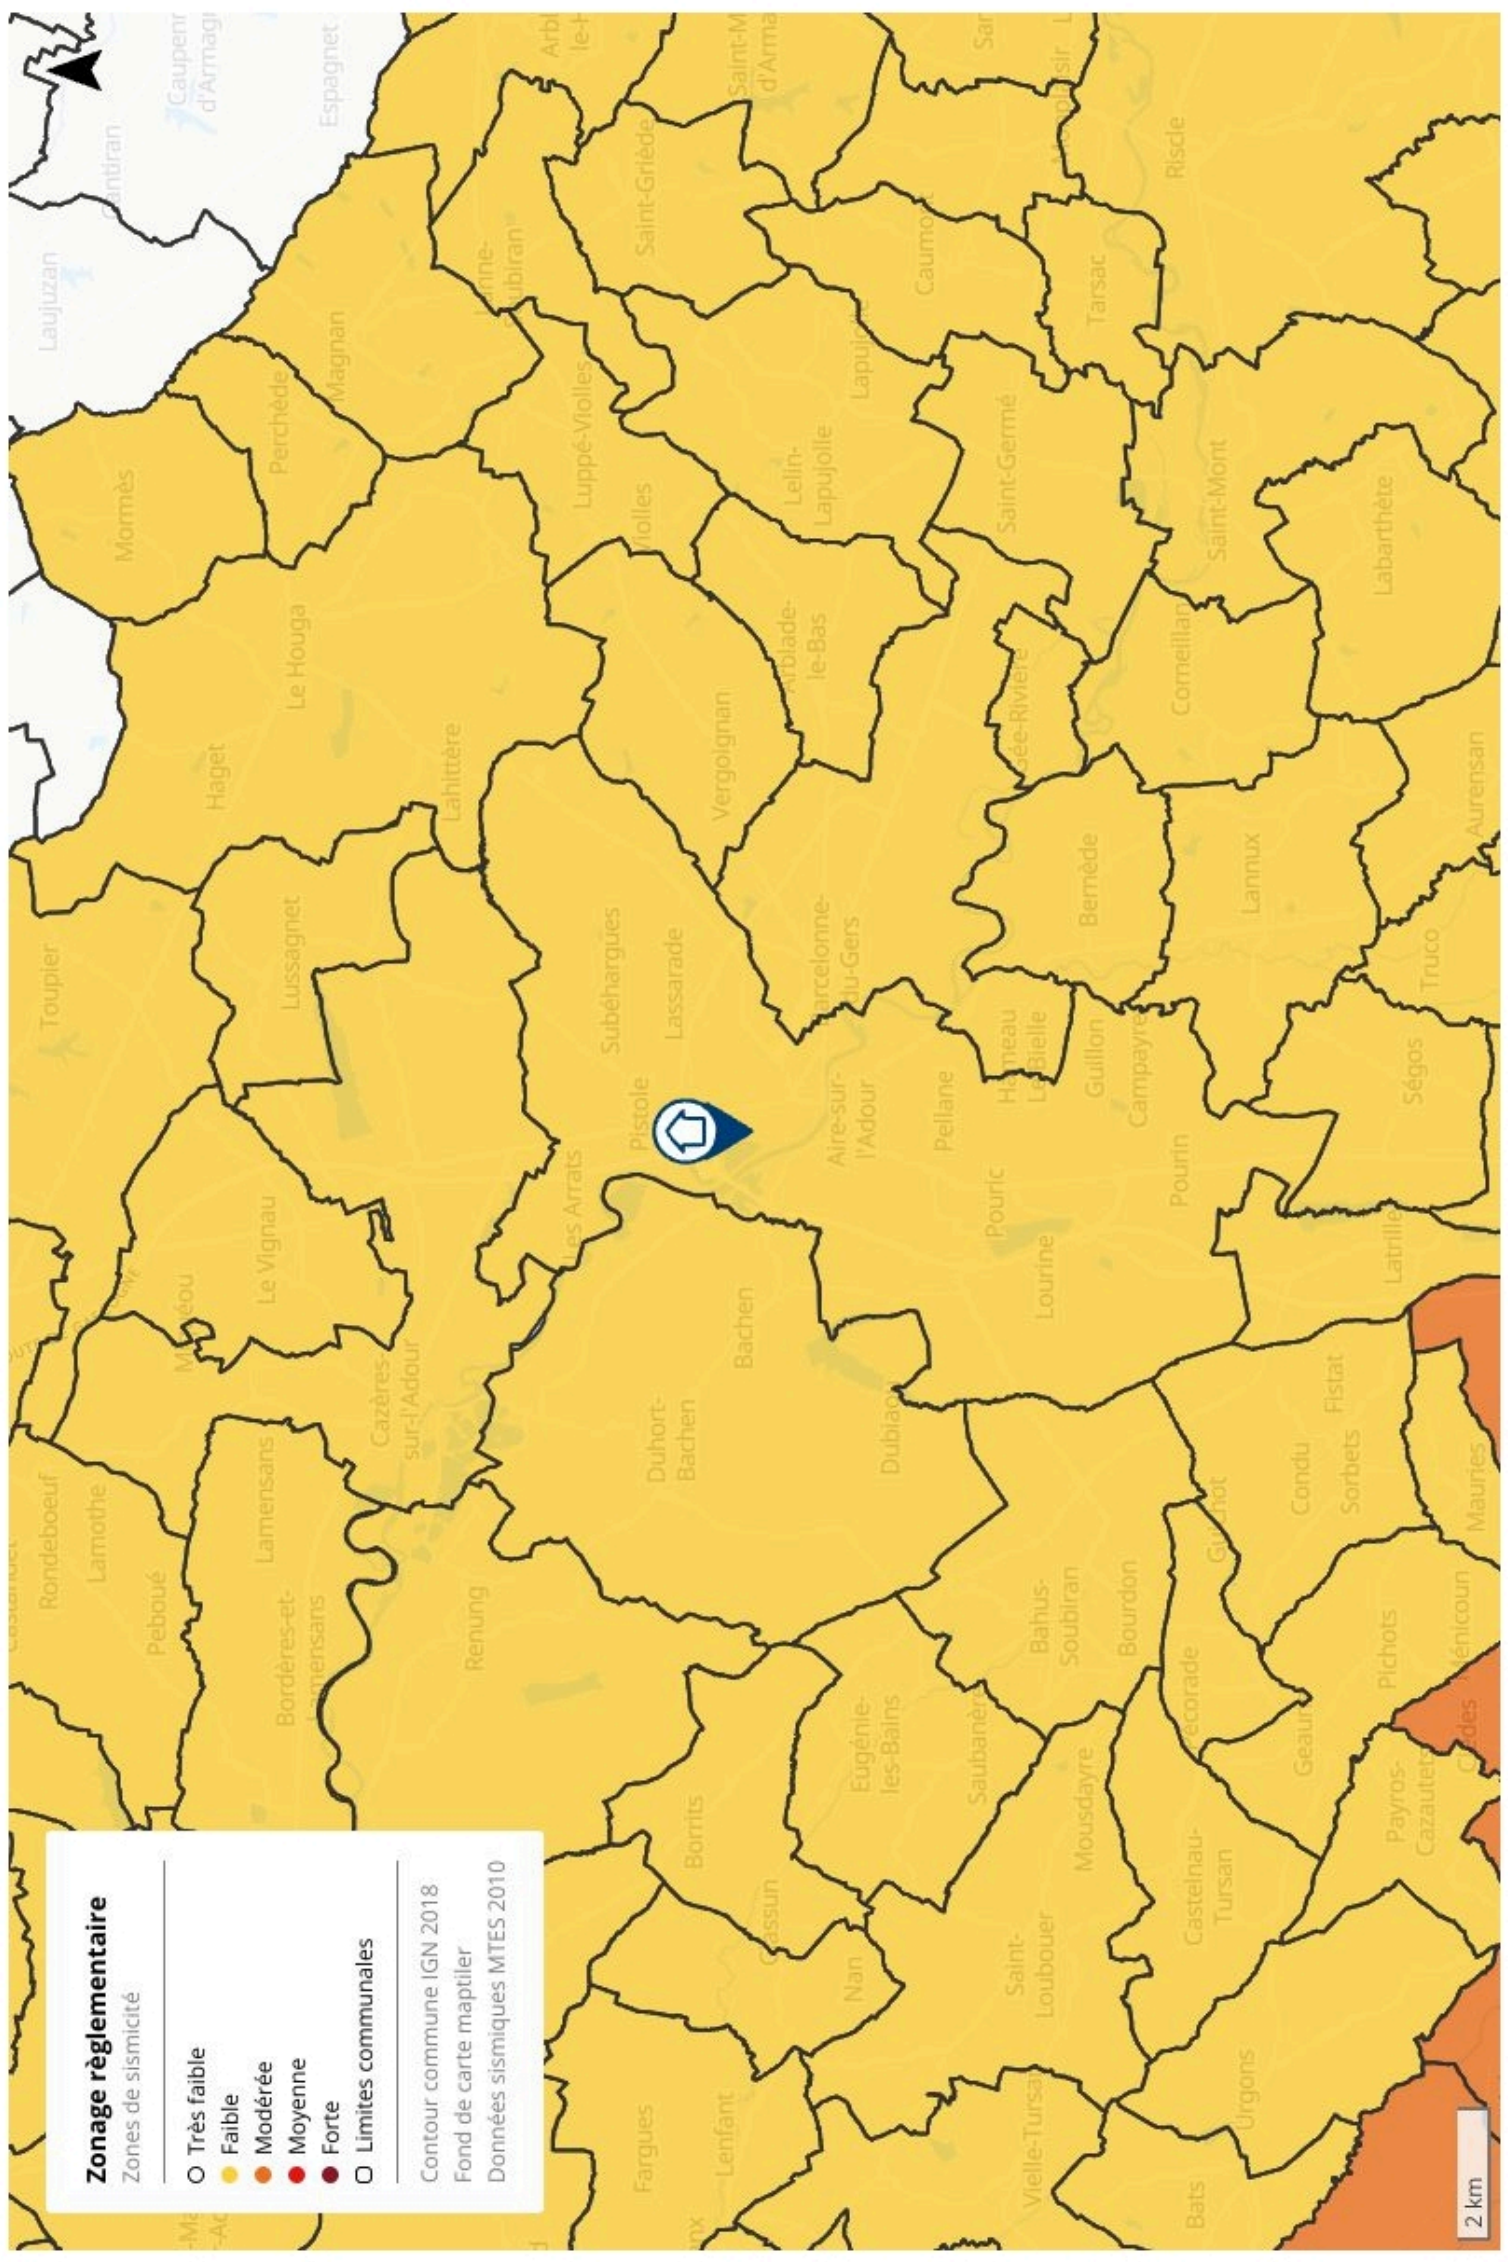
Zonage règlementaire
Zones de sismicité

Très faible
Faible
Modérée
Moyenne
Forte
Limites communales

Contour commune IGN 2018
Fond de carte maptiler
Données sismiques MTES 2010

2 km

Laujuzan
Cantiran
Espagnet
Mormès
Perchède
Magnan
Le Houga
Haget
Lahitère
Toupier
Lussagnet
Le Vignau
Cazères-sur-l'Adour
Rondeboeuf
Lamothe
Peboué
Lamensans
Bordères-et-Lamensans
Renung
Luppé-Violles
Saint-Griède
Caumont
Tarsac
Riscle
Lelin-Lapujolle
Lapujolle
Saint-Germé
Saint-Mont
Labarthète
Arblade-le-Bas
Vergoignan
Corneillan
Subéhargues
Lassarade
Pistole
Barcelonne-du-Gers
Bernède
Lannux
Aurensan
Truco
Ségos
Aire-sur-l'Adour
Pellane
Guillon
Campayre
Pourin
Pouric
Lourine
Latrille
Les Arrats
Bachen
Duhort-Bachen
Dubiao
Fistat
Condu
Sorbets
Mauries
Bahus-Soubiran
Bourdon
Eugénie-les-Bains
Saubanère
Pichots
Payros-Cazautets
Borrits
Mousdayre
Castelnau-Tursan
Saint-Loubouer
Nan
Urgons
Fargues
Lenfant
Vielle-Tursan
Bats